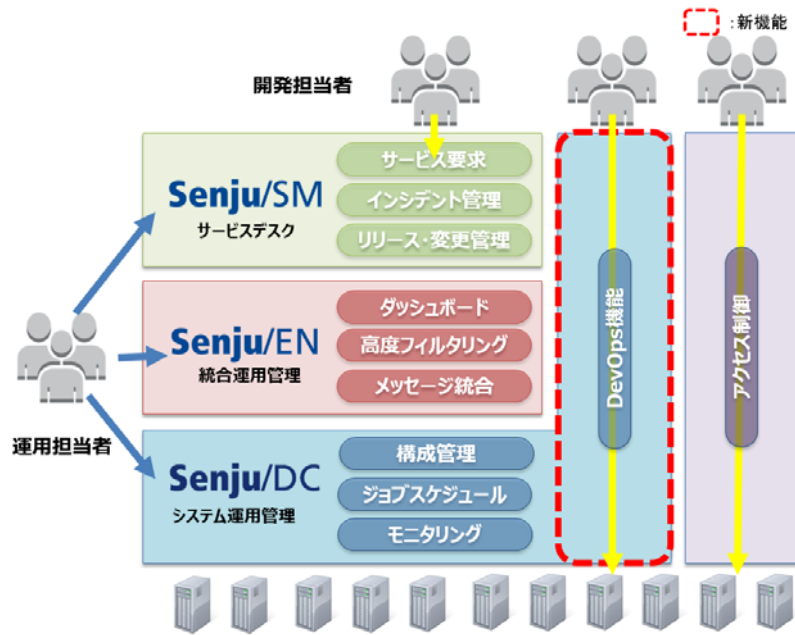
:新機能

開発担当者

Senju/SM
サービスデスク

サービス要求
インシデント管理
リリース・変更管理

Senju/EN
統合運用管理

ダッシュボード
高度フィルタリング
メッセージ統合

運用担当者

Senju/DC
システム運用管理

構成管理
ジョブスケジュール
モニタリング

DevOps機能

アクセス制御